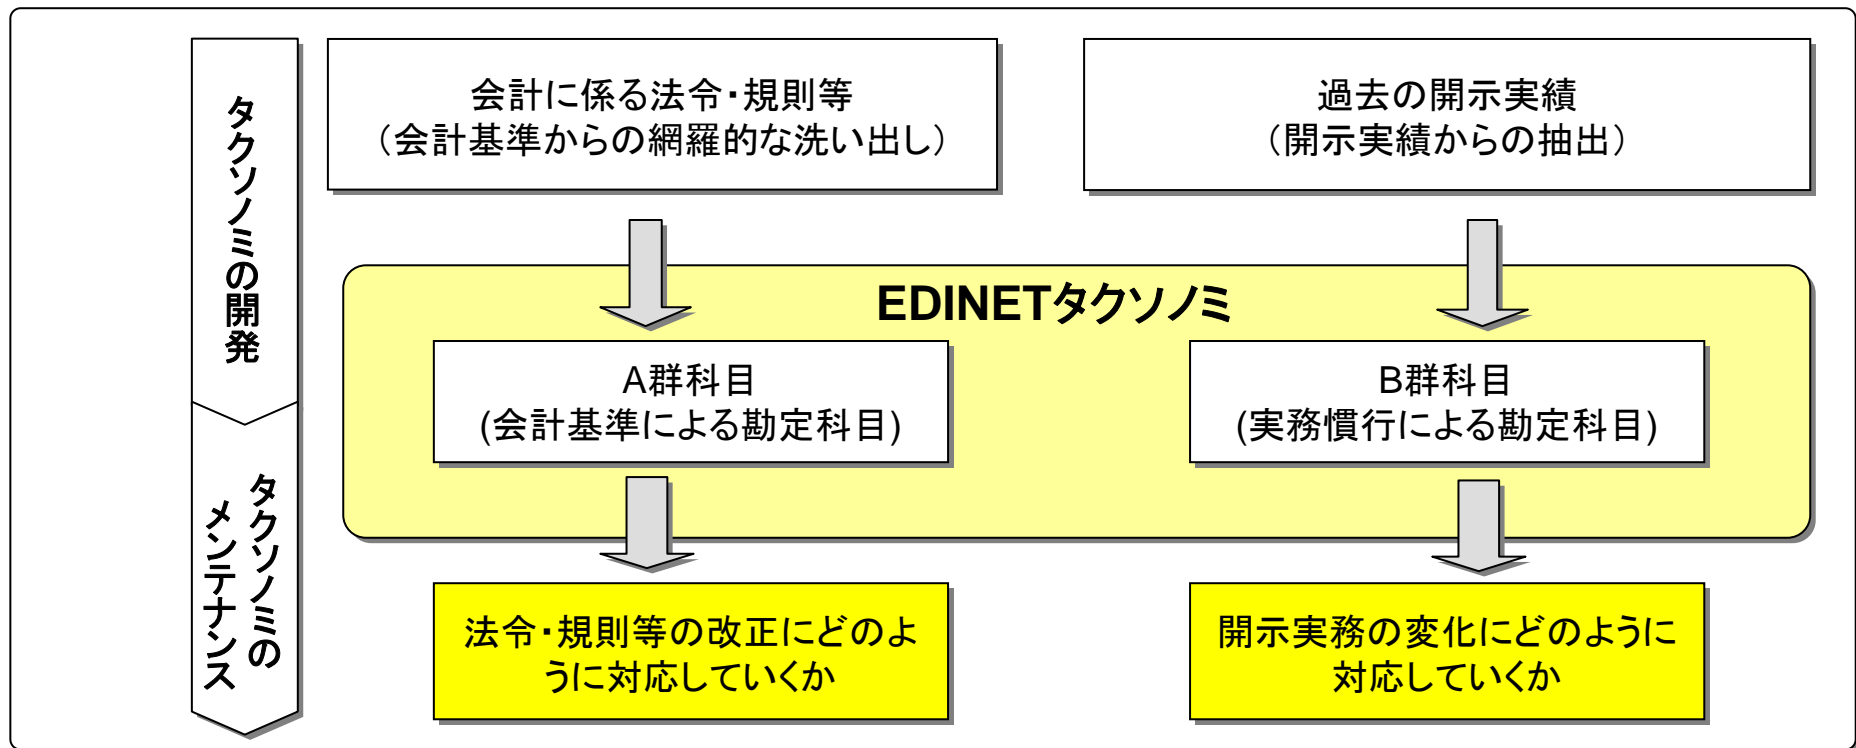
タクソノミの開発

タクソノミのメンテナンス

会計に係る法令・規則等
（会計基準からの網羅的な洗い出し）

過去の開示実績
（開示実績からの抽出）

EDINETタクソノミ

A群科目
(会計基準による勘定科目)

B群科目
(実務慣行による勘定科目)

法令・規則等の改正にどのように対応していくか

開示実務の変化にどのように対応していくか